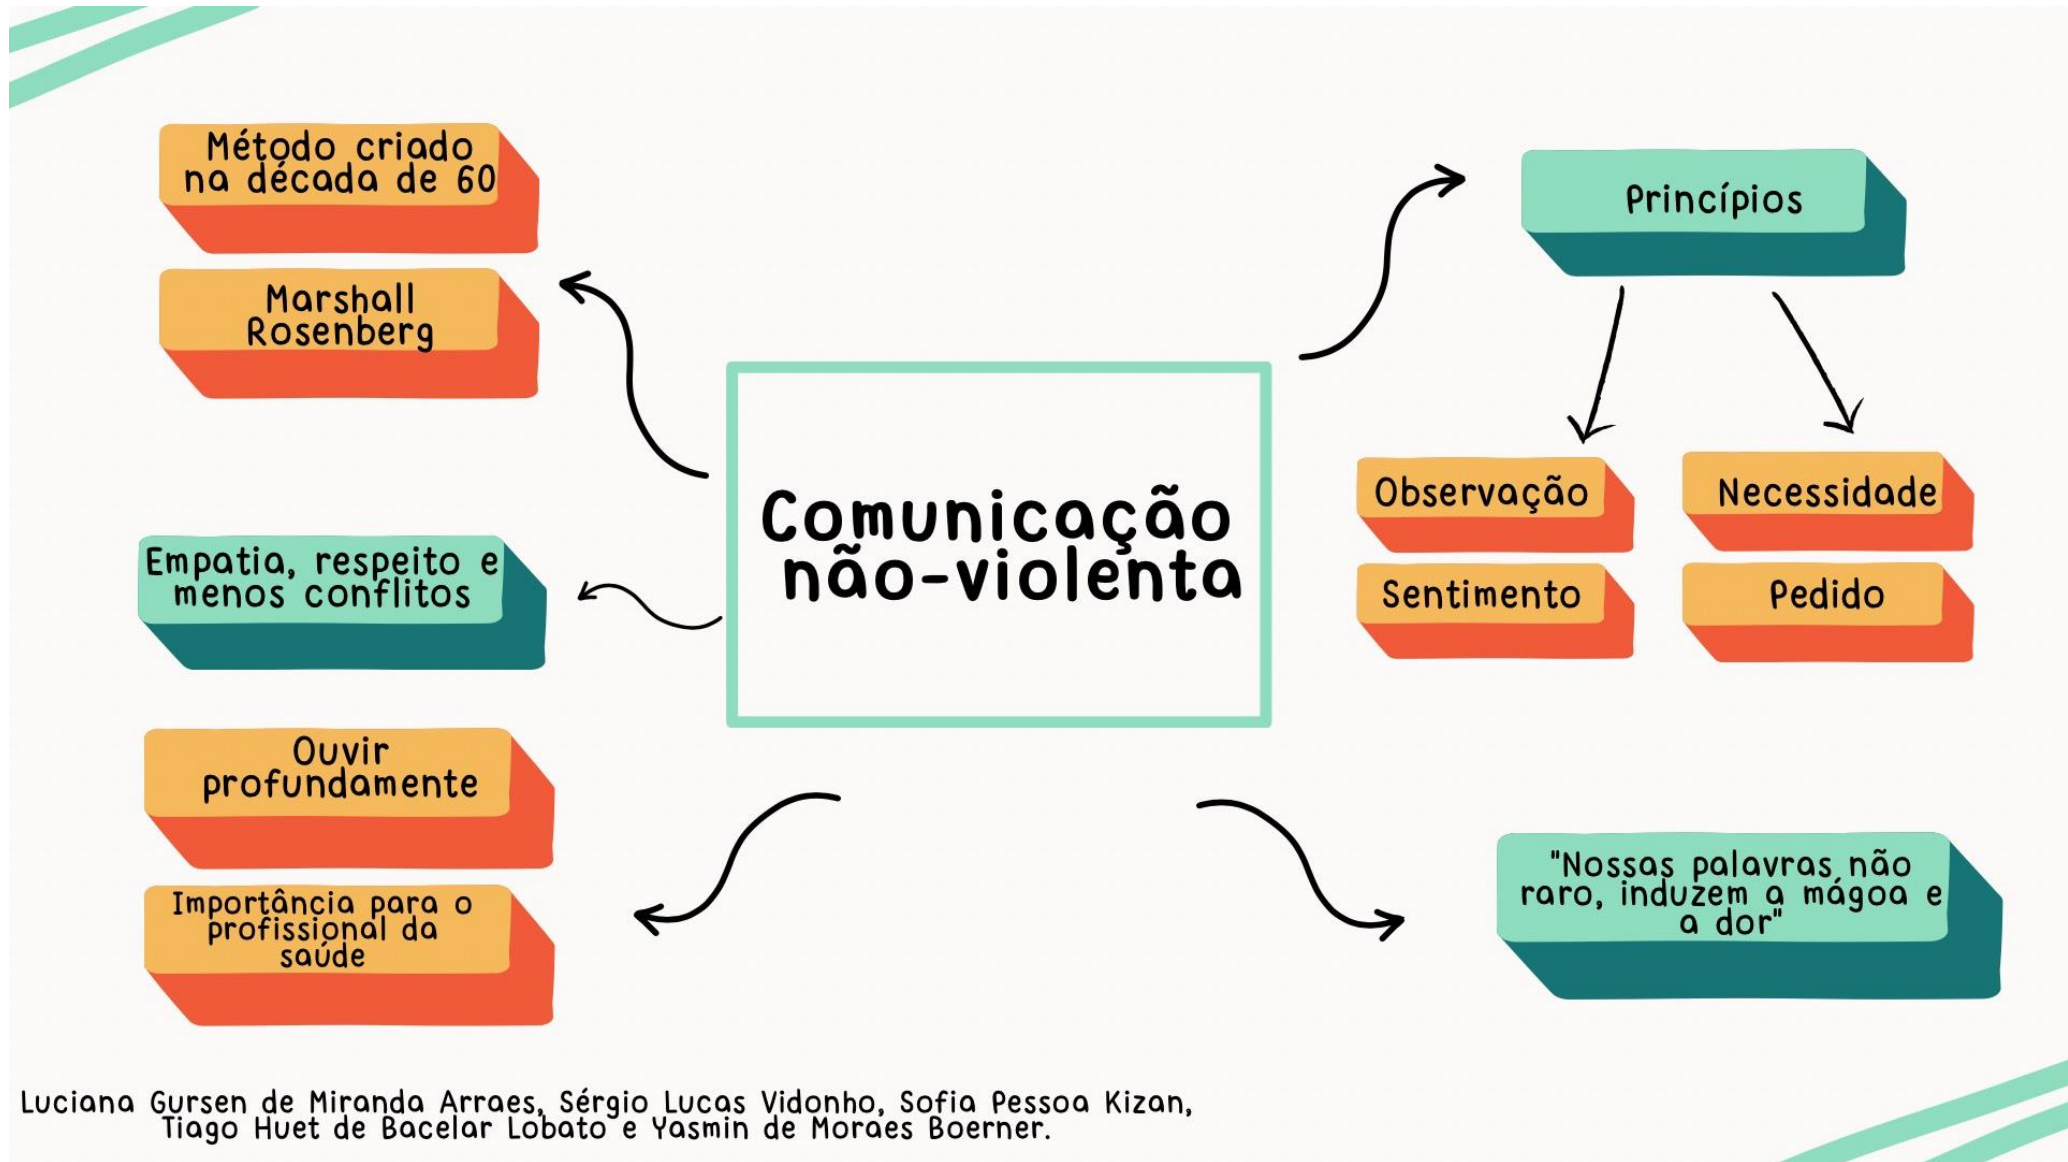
Método criado na década de 60

Marshall Rosenberg

Empatia, respeito e menos conflitos

Ouvir profundamente

Importância para o profissional da saúde

Comunicação não-violenta

Princípios

Observação

Necessidade

Sentimento

Pedido

"Nossas palavras não raro, induzem a mágoa e a dor"

Luciana Gursen de Miranda Arraes, Sérgio Lucas Vidonho, Sofia Pessoa Kizan, Tiago Huet de Bacelar Lobato e Yasmin de Moraes Boerner.